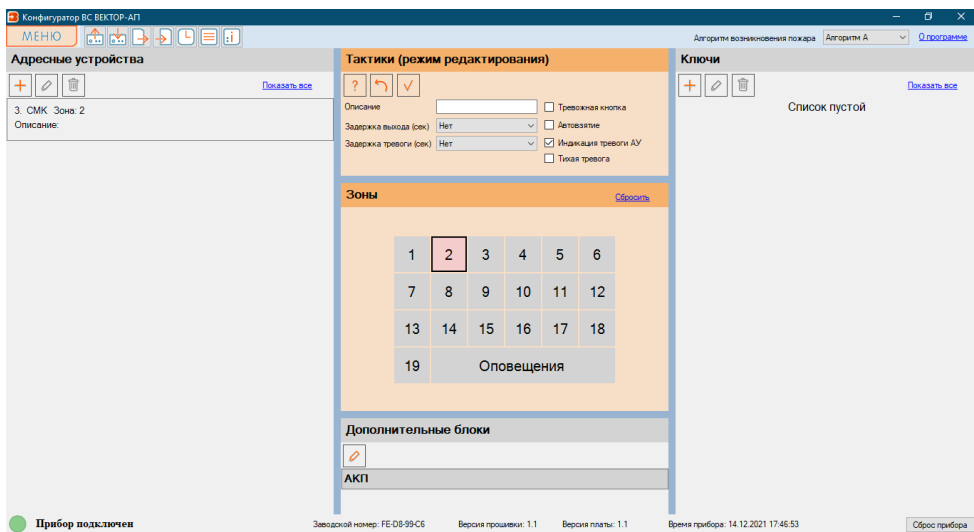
Конфигуратор ВС ВЕКТОР-АП

МЕНЮ

Алгоритм возникновения пожара Алгоритм А О программе

Адресные устройства

Показать все

3. СМК Зона: 2
Описание:

Тактики (режим редактирования)

?

√

Описание

Тревожная кнопка

Задержка выхода (сек) Нет

Автовзятие

Задержка тревоги (сек) Нет

Индикация тревоги АУ

Тихая тревога

Зоны

Сбросить

| 1 | 2 | 3 | 4 | 5 | 6 |
|---|---|---|---|---|---|
| 7 | 8 | 9 | 10 | 11 | 12 |
| 13 | 14 | 15 | 16 | 17 | 18 |
| 19 | Оповещения | | | | |

Дополнительные блоки

АКП

Ключи

Показать все

Список пустой

Прибор подключен

Заводской номер: FE-D8-99-C6

Версия прошивки: 1.1

Версия платы: 1.1

Время прибора: 14.12.2021 17:46:53

Сброс прибора